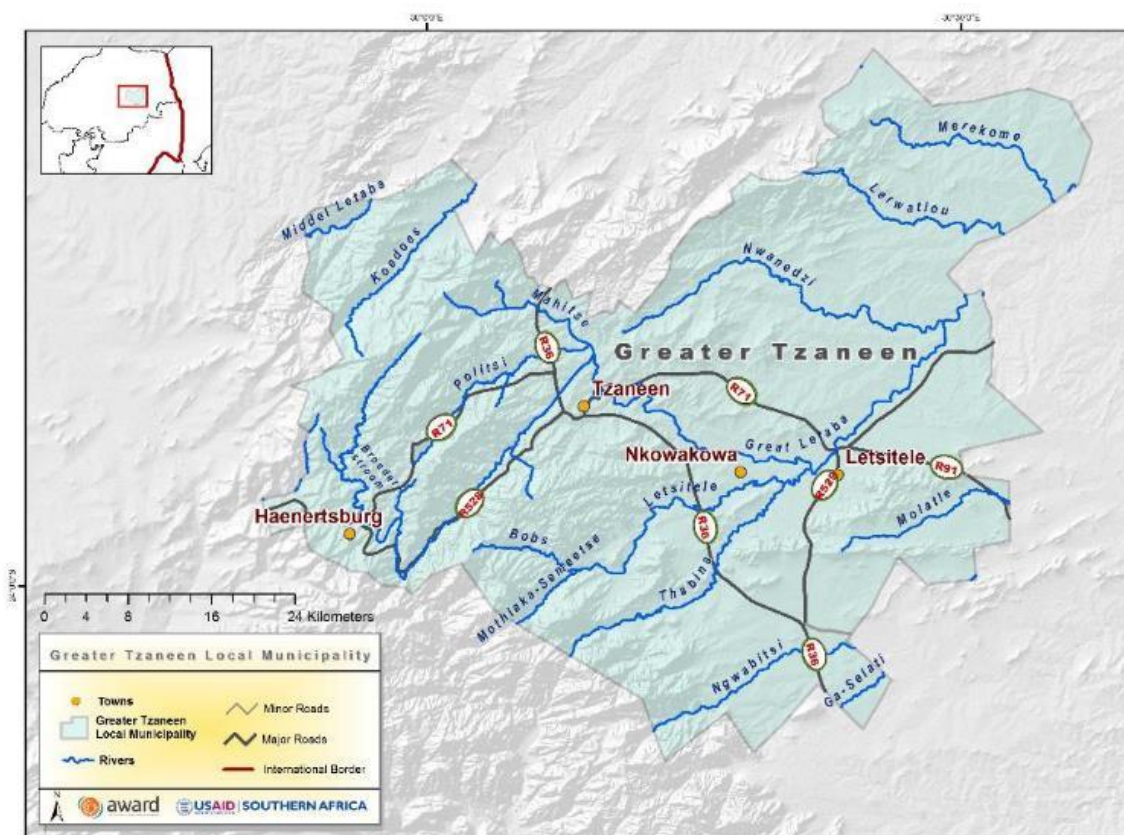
30°0'0"E
30°30'0"E
Merekome
Letwatlou
Middel Letaba
Koadoes
Nwanedzi
Mahitse
R36
Greater Tzaneen
Politsi
Tzaneen
R71
R71
Broederstroom
Great Letaba
Nkowakowa
Letsitele
R529
R529
R91
Haenertsburg
Letsitele
R36
Bobs
Molatle
Mothlaka-Semeetse
Thabina
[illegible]
0 4 8 16 24 Kilometers
Greater Tzaneen Local Municipality
R36
Ngwabitsi
Ga-Selati
Towns
Greater Tzaneen Local Municipality
Rivers
Minor Roads
Major Roads
International Border
N
award
USAID | SOUTHERN AFRICA